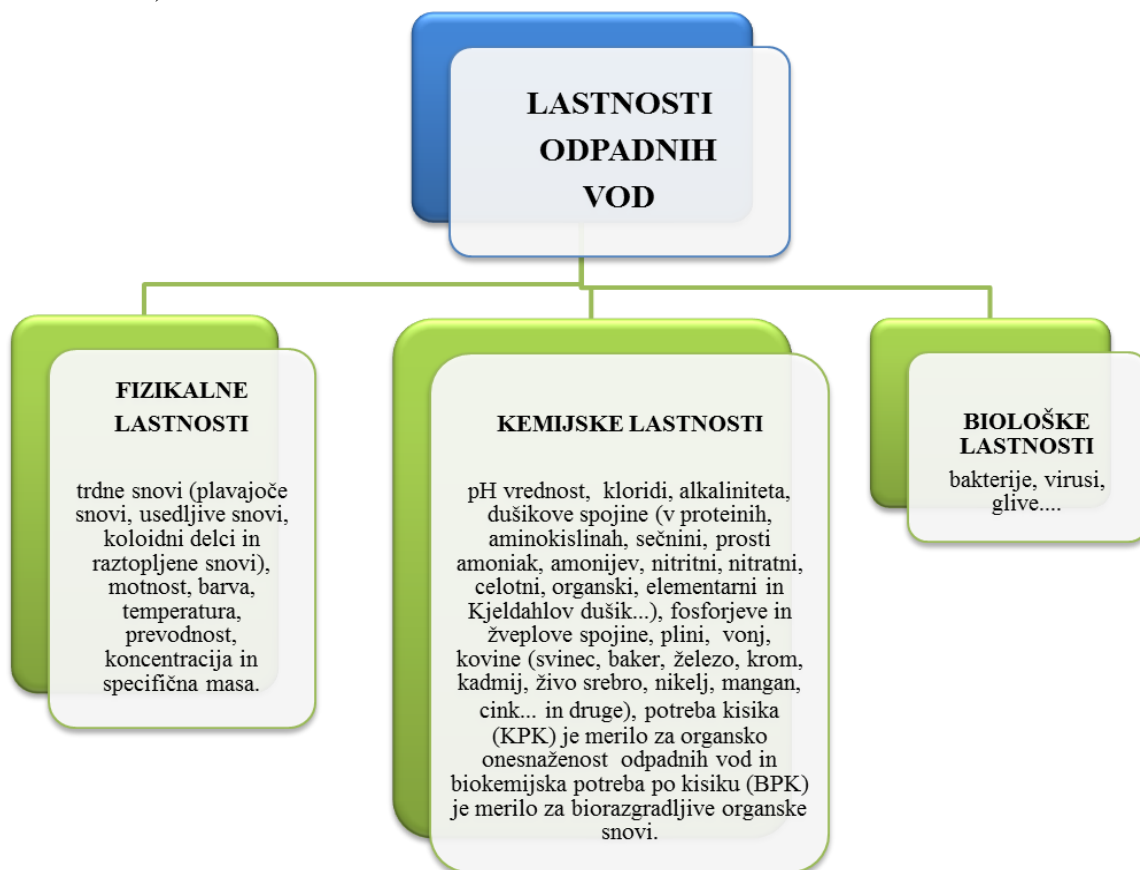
LASTNOSTI ODPADNIH VOD

FIZIKALNE LASTNOSTI

trdne snovi (plavajoče snovi, usedljive snovi, koloidni delci in raztopljene snovi), motnost, barva, temperatura, prevodnost, koncentracija in specifična masa.

KEMIJSKE LASTNOSTI

pH vrednost, kloridi, alkaliniteta, dušikove spojine (v proteinih, aminokislinah, sečnini, prosti amoniak, amonijev, nitritni, nitratni, celotni, organski, elementarni in Kjeldahlov dušik...), fosforjeve in žveplove spojine, plini, vonj, kovine (svinec, baker, železo, krom, kadmij, živo srebro, nikelj, mangan, cink... in druge), potreba kisika (KPK) je merilo za organsko onesnaženost odpadnih vod in biokemijska potreba po kisiku (BPK) je merilo za biorazgradljive organske snovi.

BIOLOŠKE LASTNOSTI

bakterije, virusi, glive....